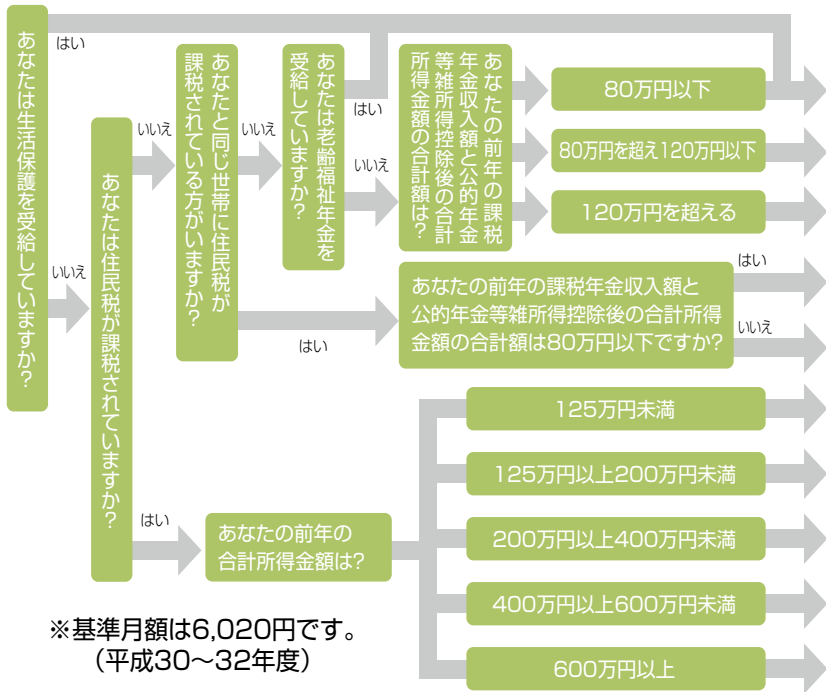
あなたは生活保護を受給していますか？

はい

いいえ

あなたは住民税が課税されていますか？

いいえ

あなたと同じ世帯に住民税が課税されている方がいますか？

いいえ

あなたは老齢福祉年金を受給していますか？

はい

いいえ

あなたの前年の課税年金収入額と公的年金等雑所得控除後の合計所得金額の合計額は？

80万円以下

80万円を超え120万円以下

120万円を超える

はい

あなたの前年の課税年金収入額と公的年金等雑所得控除後の合計所得金額の合計額は80万円以下ですか？

はい

いいえ

はい

あなたの前年の合計所得金額は？

125万円未満

125万円以上200万円未満

200万円以上400万円未満

400万円以上600万円未満

600万円以上

※基準月額は6,020円です。
（平成30～32年度）